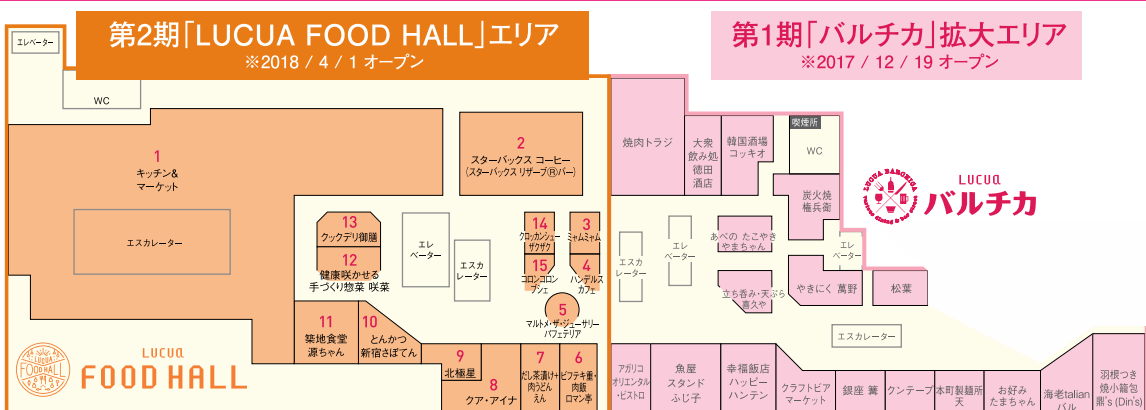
第2期「LUCUA FOOD HALL」エリア
※2018 / 4 / 1 オープン

第1期「バルチカ」拡大エリア
※2017 / 12 / 19 オープン

エレベーター

WC

1
キッチン&
マーケット

エスカレーター

2
スターバックス コーヒー
(スターバックス リザーブⓇバー)

13
クックデリ御膳

12
健康咲かせる
手づくり惣菜 咲菜

エレベーター

エスカレーター

14
クロッカンシュー ザクザク

3
ミャムミャム

15
コロンコロン ブシェ

4
ハンデルスカフェ

5
マルトメ・ザ・ジューサリー パフェテリア

11
築地食堂
源ちゃん

10
とんかつ
新宿さぼてん

9
北極星

7
だし茶漬け+肉うどん えん

6
ビフテキ重・肉飯 ロマン亭

8
クア・アイナ

LUCUA
FOOD HALL

焼肉トラジ

大衆
飲み処
徳田
酒店

韓国酒場
コッキオ

喫煙所

WC

LUCUA BARCHICA

LUCUA
バルチカ

炭火焼
権兵衛

エスカレーター

エレベーター

あべの たこやき
やまちゃん

エレベーター

立ち呑み・天ぷら
喜久や

やきにく 萬野

松葉

エスカレーター

アガリコ
オリエンタル
・ビストロ

魚屋
スタンド
ふじ子

幸福飯店
ハッピー
ハンテン

クラフトビア
マーケット

銀座 篝

クンテープ

本町製麺所
天

お好み
たまちゃん

海老talian
バル

羽根つき
焼小籠包
鼎's (Din's)